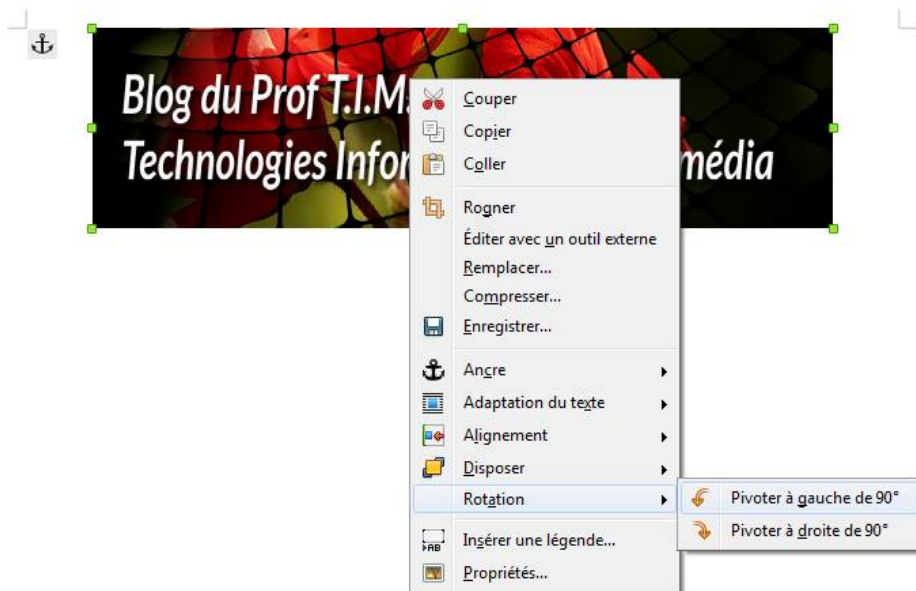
Blog du Prof T.I.M.
Technologies Infor média

Couper
Copier
Coller
Rogner
Éditer avec un outil externe
Remplacer...
Compresser...
Enregistrer...
Ancre
Adaptation du texte
Alignement
Disposer
Rotation
Insérer une légende...
Propriétés...

Pivoter à gauche de 90°
Pivoter à droite de 90°